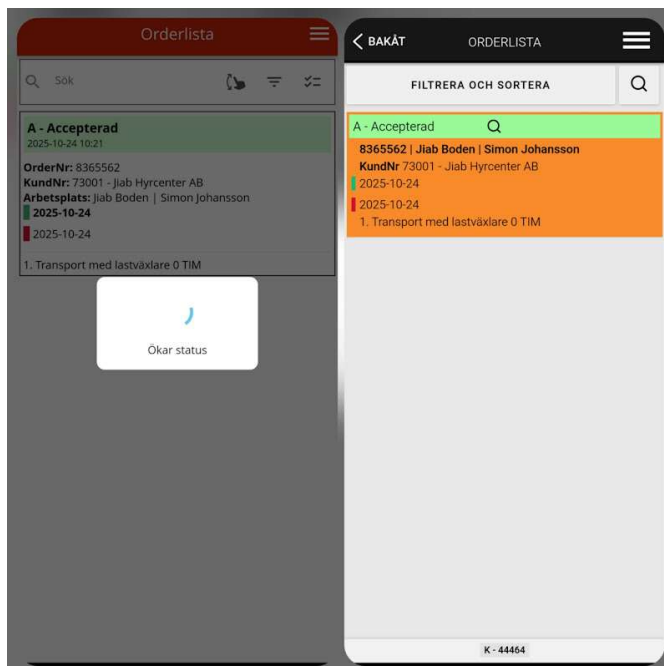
Orderlista

Sök

A - Accepterad
2025-10-24 10:21

OrderNr: 8365562
KundNr: 73001 - Jiab Hyrcenter AB
Arbetsplats: Jiab Boden | Simon Johansson
2025-10-24
2025-10-24

1. Transport med lastväxlare 0 TIM

Ökar status

BAKÅT
ORDERLISTA

FILTRERA OCH SORTERA

A - Accepterad
8365562 | Jiab Boden | Simon Johansson
KundNr 73001 - Jiab Hyrcenter AB
2025-10-24
2025-10-24
1. Transport med lastväxlare 0 TIM

K - 44464